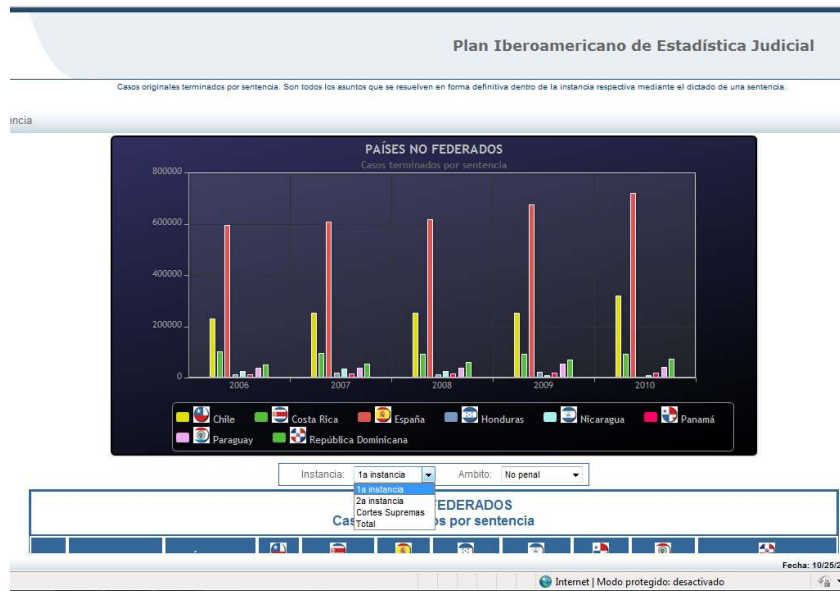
Plan Iberoamericano de Estadística Judicial

Casos originales terminados por sentencia. Son todos los asuntos que se resuelven en forma definitiva dentro de la instancia respectiva mediante el dictado de una sentencia.

ncia

PAÍSES NO FEDERADOS
Casos terminados por sentencia

800000
600000
400000
200000
0
2006
2007
2008
2009
2010

Chile
Costa Rica
España
Honduras
Nicaragua
Panamá
Paraguay
República Dominicana

Instancia: 1a instancia
1a instancia
2a instancia
Cortes Supremas
Total
Ambito: No penal

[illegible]FEDERADOS
Cas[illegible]s por sentencia

Fecha: 10/25/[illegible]

Internet | Modo protegido: desactivado